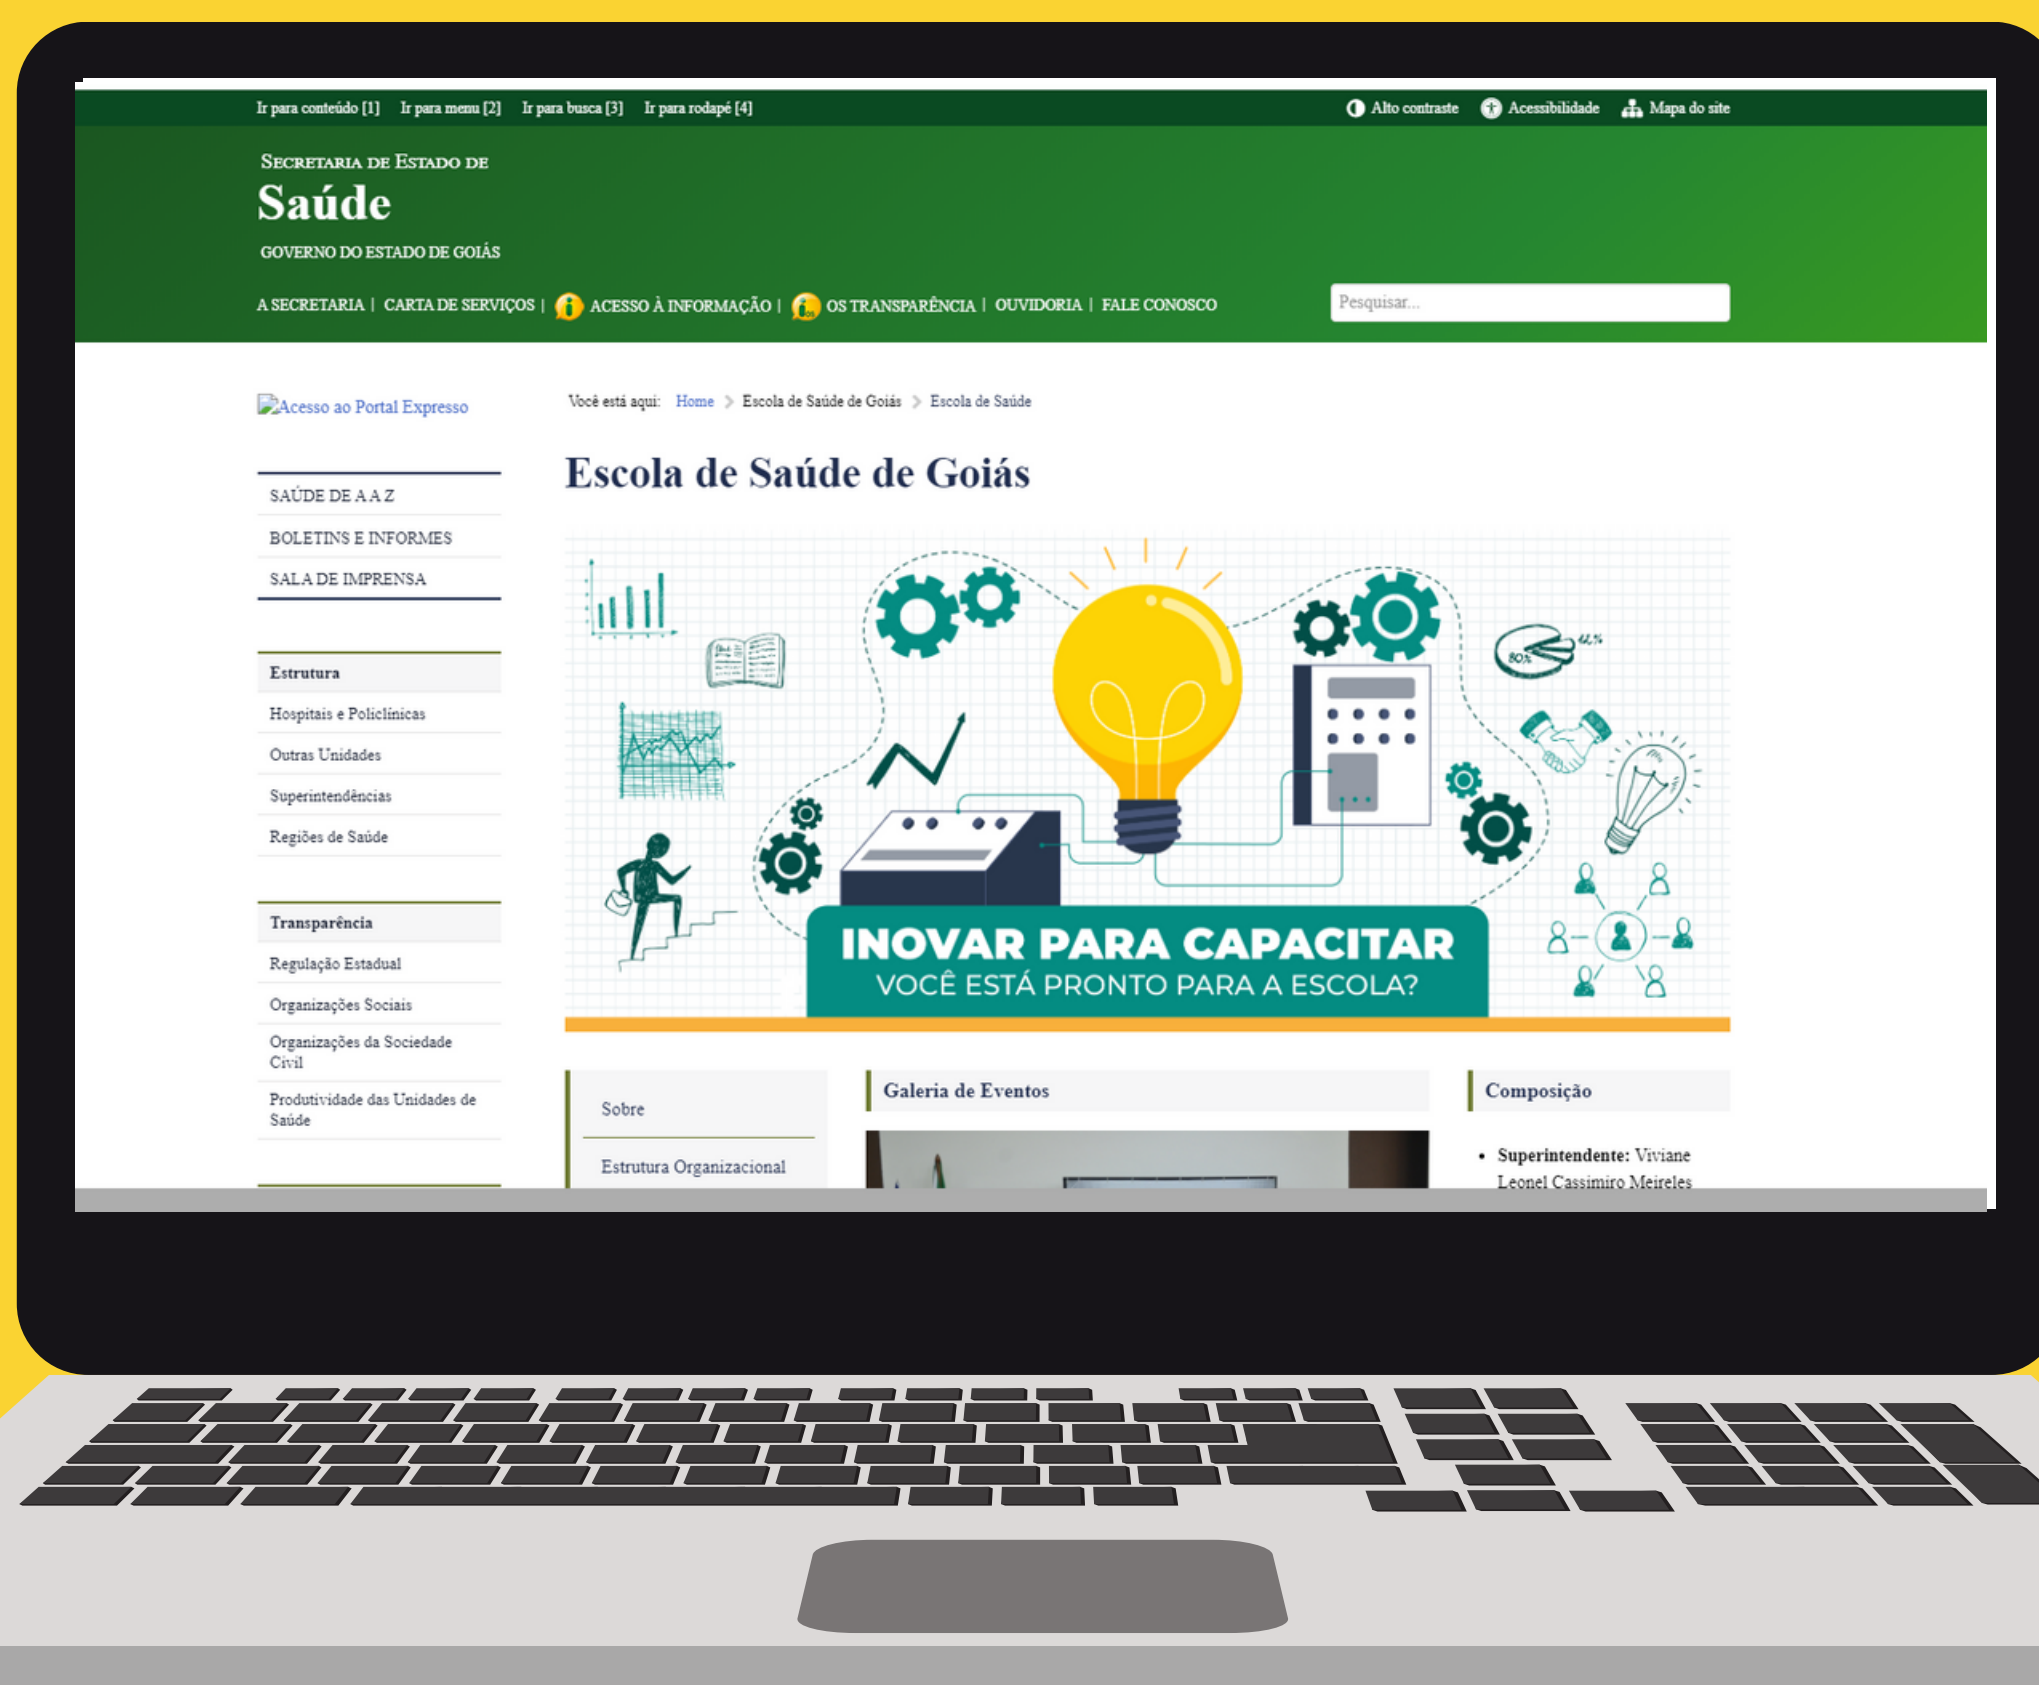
Ir para conteúdo [1] Ir para menu [2] Ir para busca [3] Ir para rodapé [4]

Alto contraste Acessibilidade Mapa do site

SECRETARIA DE ESTADO DE
Saúde
GOVERNO DO ESTADO DE GOIÁS

A SECRETARIA | CARTA DE SERVIÇOS | ACESSO À INFORMAÇÃO | OS TRANSPARÊNCIA | OUVIDORIA | FALE CONOSCO

Pesquisar...

Acesso ao Portal Expresso

SAÚDE DE A A Z
BOLETINS E INFORMES
SALA DE IMPRENSA

Estrutura
Hospitais e Policlínicas
Outras Unidades
Superintendências
Regiões de Saúde

Transparência
Regulação Estadual
Organizações Sociais
Organizações da Sociedade Civil
Produtividade das Unidades de Saúde

Você está aqui: Home > Escola de Saúde de Goiás > Escola de Saúde

Escola de Saúde de Goiás

80% 44%

INOVAR PARA CAPACITAR
VOCÊ ESTÁ PRONTO PARA A ESCOLA?

Sobre
Estrutura Organizacional

Galeria de Eventos

Composição

• Superintendente: Viviane Leonel Cassimiro Meireles